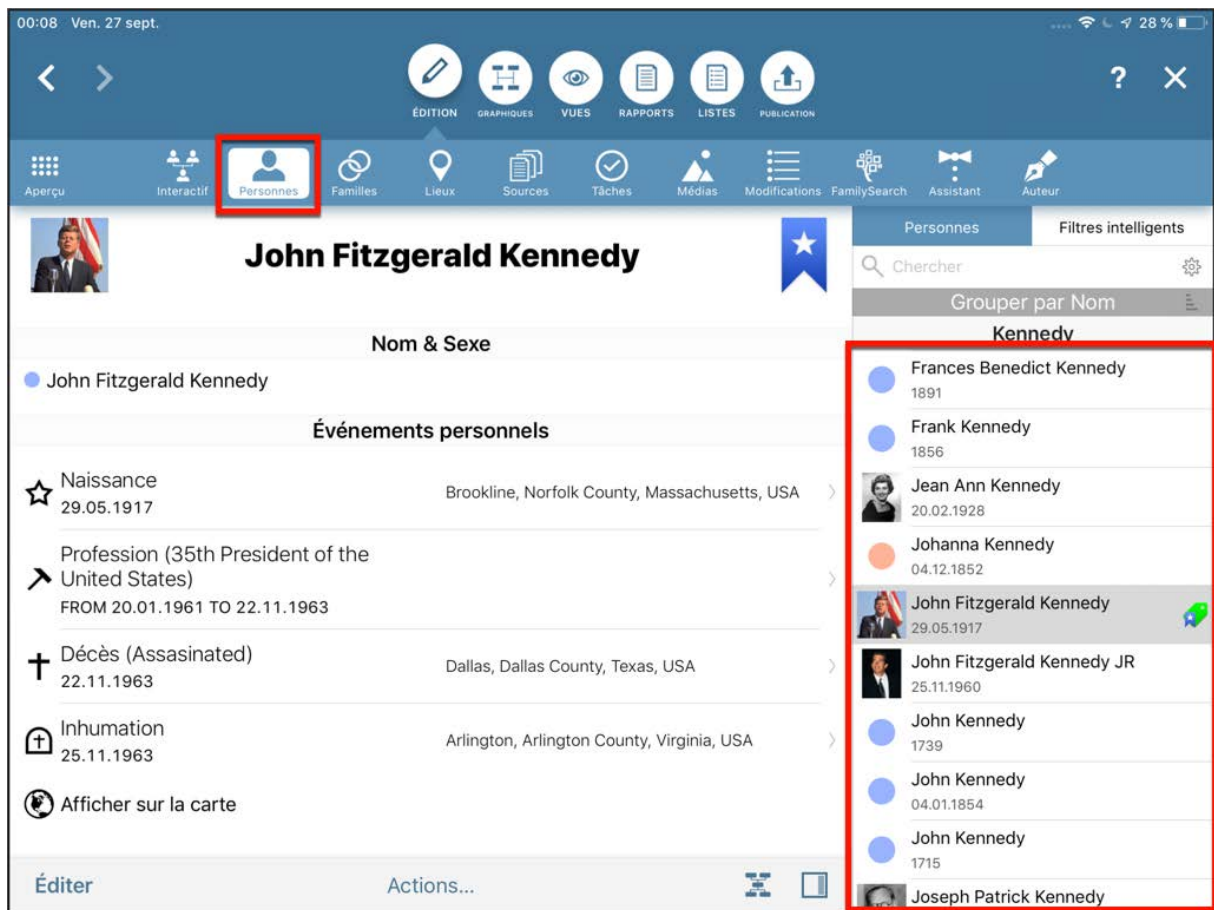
00:08 Ven. 27 sept.

28 %

ÉDITION GRAPHIQUES VUES RAPPORTS LISTES PUBLICATION

?

Aperçu Interactif Personnes Familles Lieux Sources Tâches Médias Modifications FamilySearch Assistant Auteur

John Fitzgerald Kennedy

Nom & Sexe

John Fitzgerald Kennedy

Événements personnels

Naissance
29.05.1917
Brookline, Norfolk County, Massachusetts, USA

Profession (35th President of the United States)
FROM 20.01.1961 TO 22.11.1963

Décès (Assasinated)
22.11.1963
Dallas, Dallas County, Texas, USA

Inhumation
25.11.1963
Arlington, Arlington County, Virginia, USA

Afficher sur la carte

Éditer Actions...

Personnes Filtres intelligents

Chercher

Grouper par Nom

Kennedy

Frances Benedict Kennedy
1891

Frank Kennedy
1856

Jean Ann Kennedy
20.02.1928

Johanna Kennedy
04.12.1852

John Fitzgerald Kennedy
29.05.1917

John Fitzgerald Kennedy JR
25.11.1960

John Kennedy
1739

John Kennedy
04.01.1854

John Kennedy
1715

Joseph Patrick Kennedy